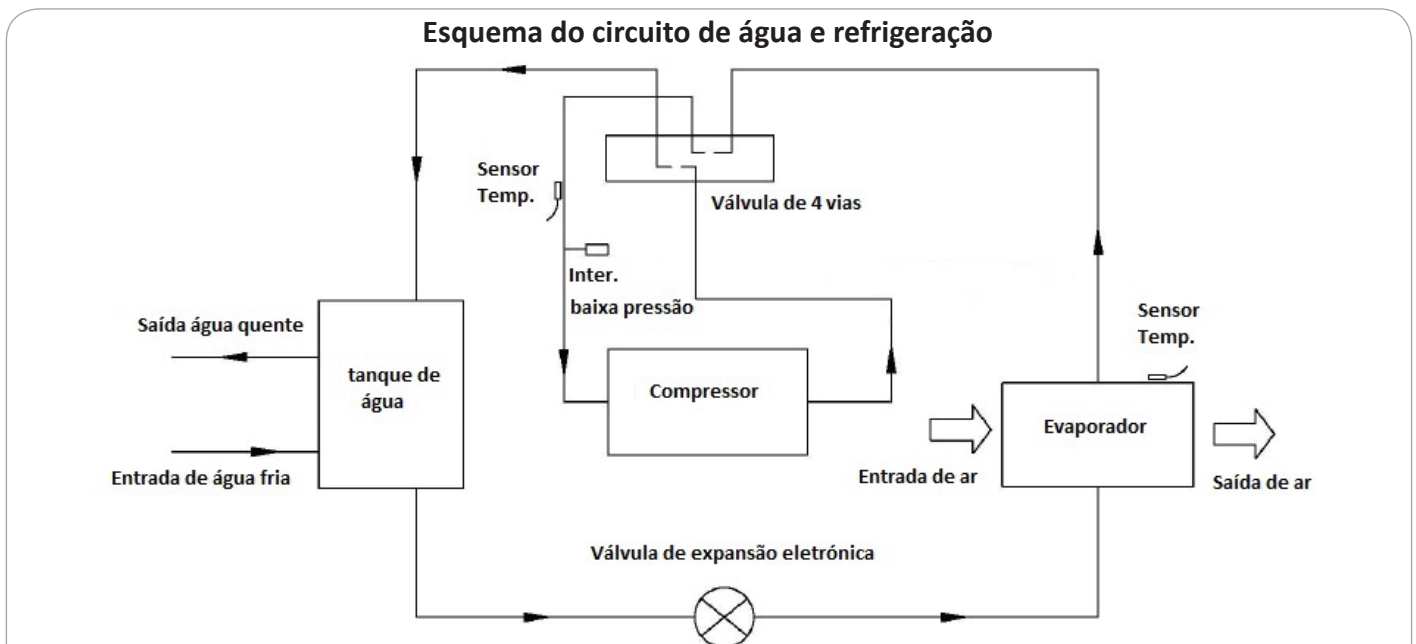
Esquema do circuito de água e refrigeração

Sensor Temp.

Válvula de 4 vias

Inter. baixa pressão

Saída água quente

tanque de água

Compressor

Sensor Temp.

Evaporador

Entrada de água fria

Entrada de ar

Saída de ar

Válvula de expansão eletrónica